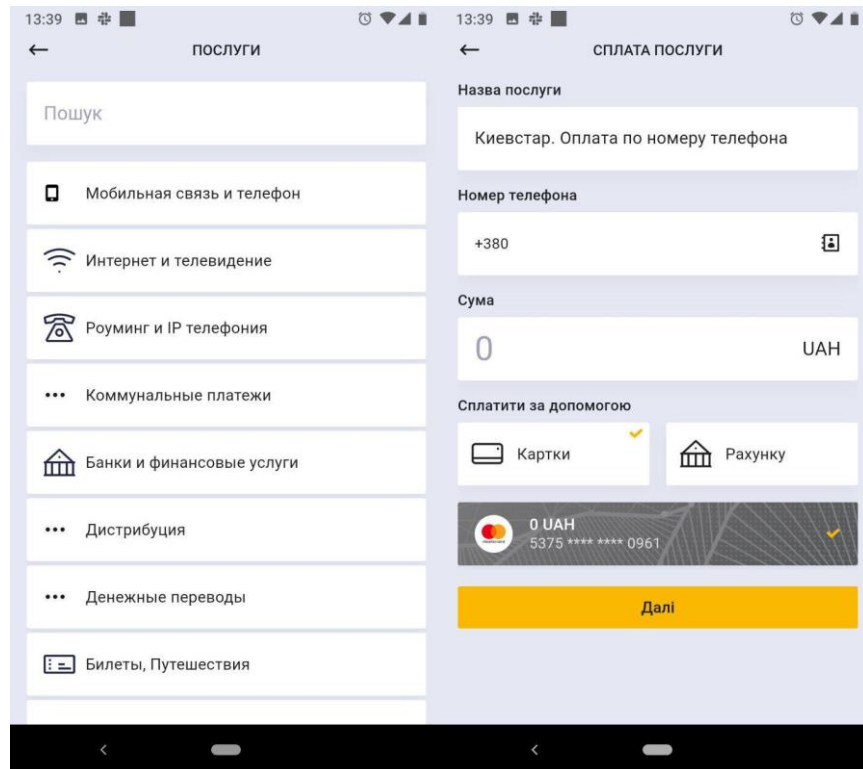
13:39

←

ПОСЛУГИ

Пошук

Мобильная связь и телефон

Интернет и телевидение

Роуминг и IP телефония

Коммунальные платежи

Банки и финансовые услуги

Дистрибуция

Денежные переводы

Билеты, Путешествия

13:39

←

СПЛАТА ПОСЛУГИ

Назва послуги

Киевстар. Оплата по номеру телефона

Номер телефона

+380

Сума

0

UAH

Сплатити за допомогою

Картки

Рахунку

0 UAH
5375 **** **** 0961

Далі